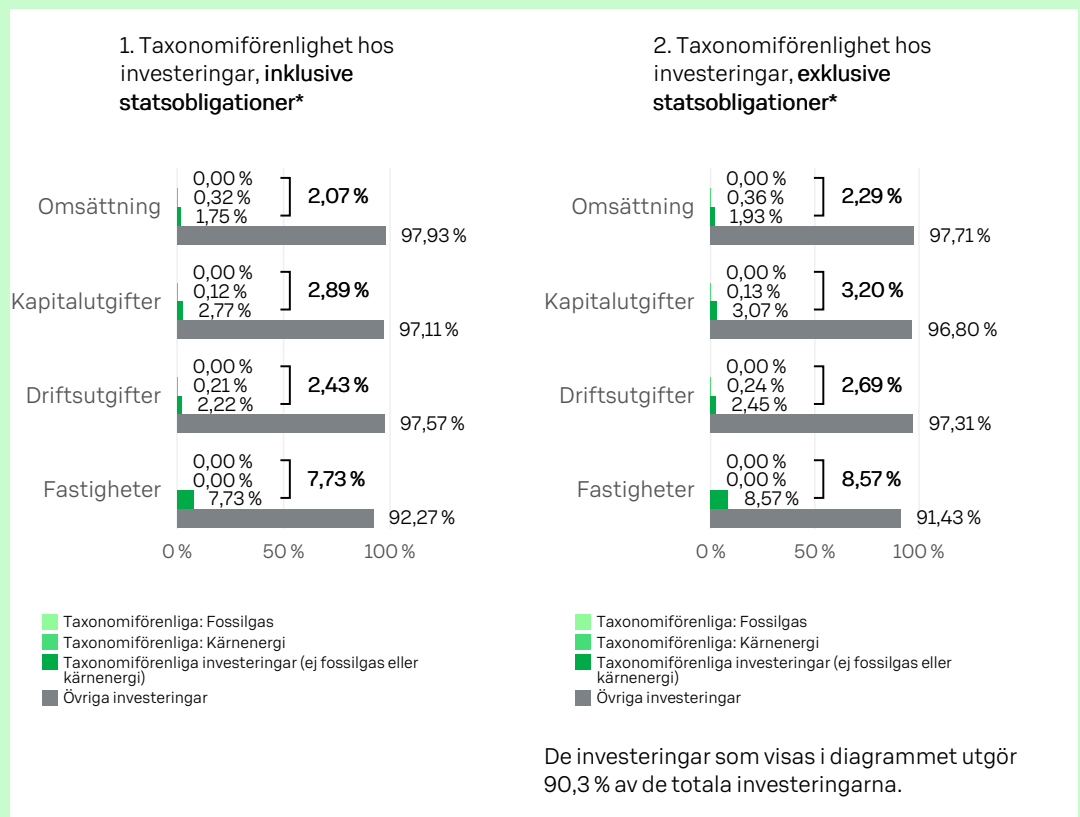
1. Taxonomiförenlighet hos investeringar, inklusive statsobligationer*

Omsättning
0,00 %
0,32 %
1,75 %
2,07 %
97,93 %

Kapitalutgifter
0,00 %
0,12 %
2,77 %
2,89 %
97,11 %

Driftsutgifter
0,00 %
0,21 %
2,22 %
2,43 %
97,57 %

Fastigheter
0,00 %
0,00 %
7,73 %
7,73 %
92,27 %

0 % 50 % 100 %

Taxonomiförenliga: Fossilgas
Taxonomiförenliga: Kärnenergi
Taxonomiförenliga investeringar (ej fossilgas eller kärnenergi)
Övriga investeringar

2. Taxonomiförenlighet hos investeringar, exklusive statsobligationer*

Omsättning
0,00 %
0,36 %
1,93 %
2,29 %
97,71 %

Kapitalutgifter
0,00 %
0,13 %
3,07 %
3,20 %
96,80 %

Driftsutgifter
0,00 %
0,24 %
2,45 %
2,69 %
97,31 %

Fastigheter
0,00 %
0,00 %
8,57 %
8,57 %
91,43 %

0 % 50 % 100 %

Taxonomiförenliga: Fossilgas
Taxonomiförenliga: Kärnenergi
Taxonomiförenliga investeringar (ej fossilgas eller kärnenergi)
Övriga investeringar

De investeringar som visas i diagrammet utgör 90,3 % av de totala investeringarna.